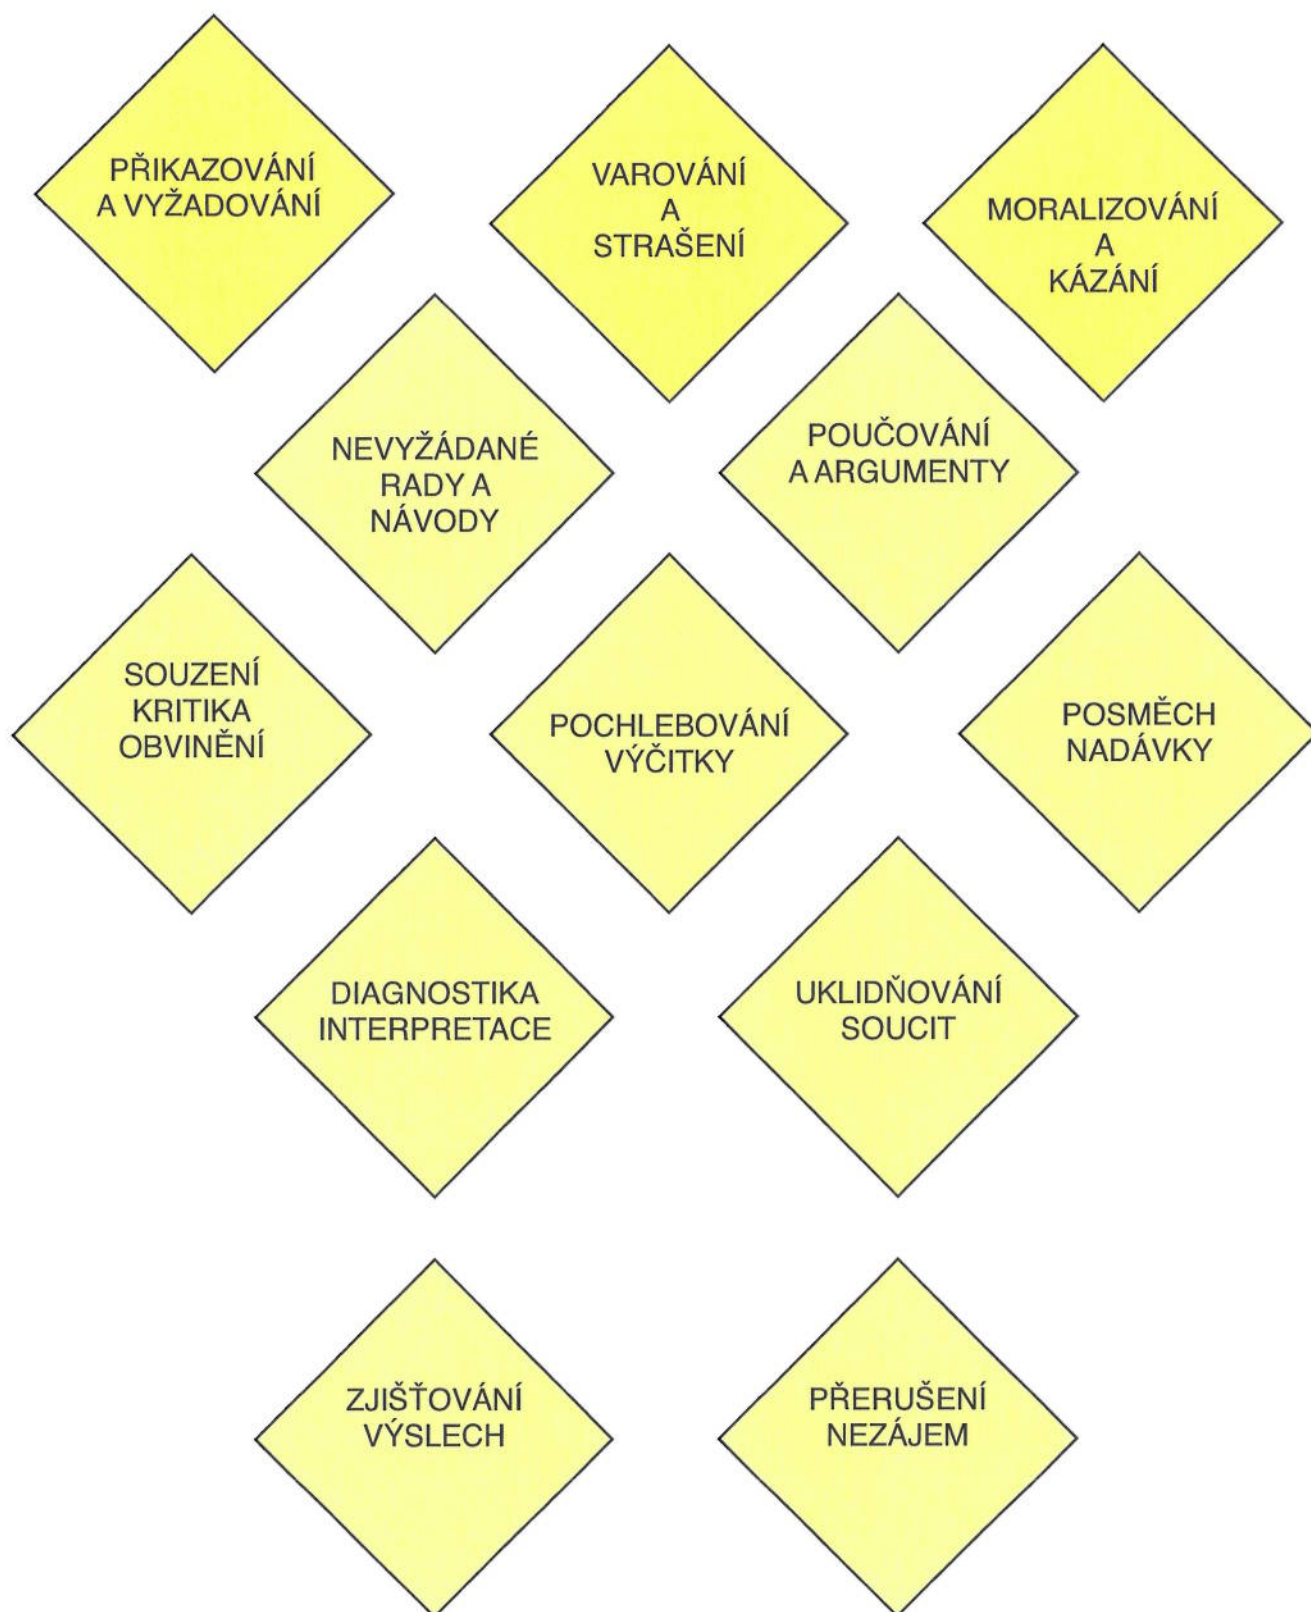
PŘIKAZOVÁNÍ A VYŽADOVÁNÍ

VAROVÁNÍ A STRAŠENÍ

MORALIZOVÁNÍ A KÁZÁNÍ

NEVYŽÁDANÉ RADY A NÁVODY

POUČOVÁNÍ A ARGUMENTY

SOUZENÍ KRITIKA OBVINĚNÍ

POCHLEBOVÁNÍ VÝČITKY

POSMĚCH NADÁVKY

DIAGNOSTIKA INTERPRETACE

UKLIDŇOVÁNÍ SOUCIT

ZJIŠŤOVÁNÍ VÝSLECH

PŘERUŠENÍ NEZÁJEM